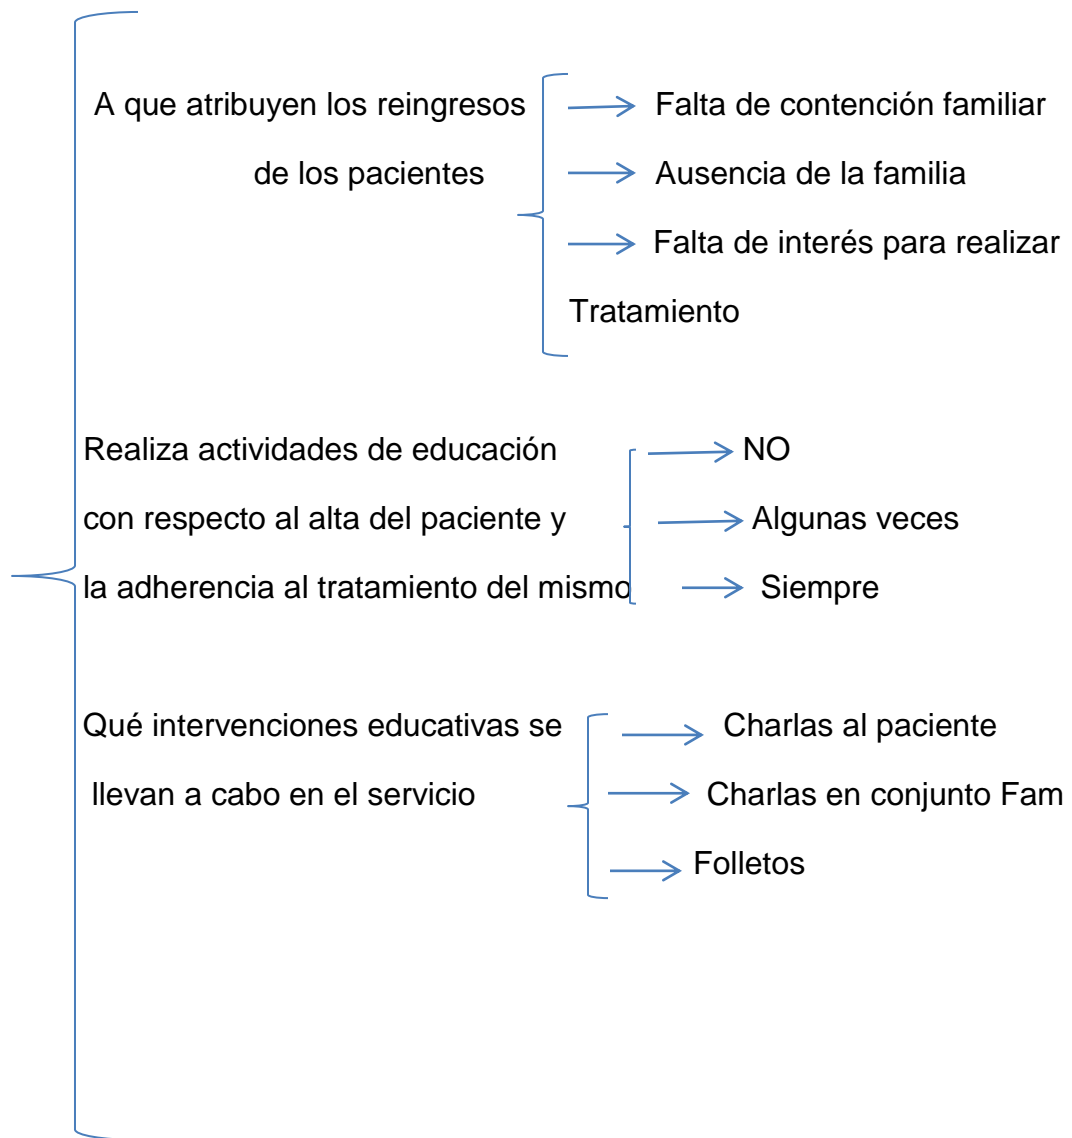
A que atribuyen los reingresos de los pacientes

Falta de contención familiar

Ausencia de la familia

Falta de interés para realizar Tratamiento

Realiza actividades de educación con respecto al alta del paciente y la adherencia al tratamiento del mismo

NO

Algunas veces

Siempre

Qué intervenciones educativas se llevan a cabo en el servicio

Charlas al paciente

Charlas en conjunto Fam

Folletos